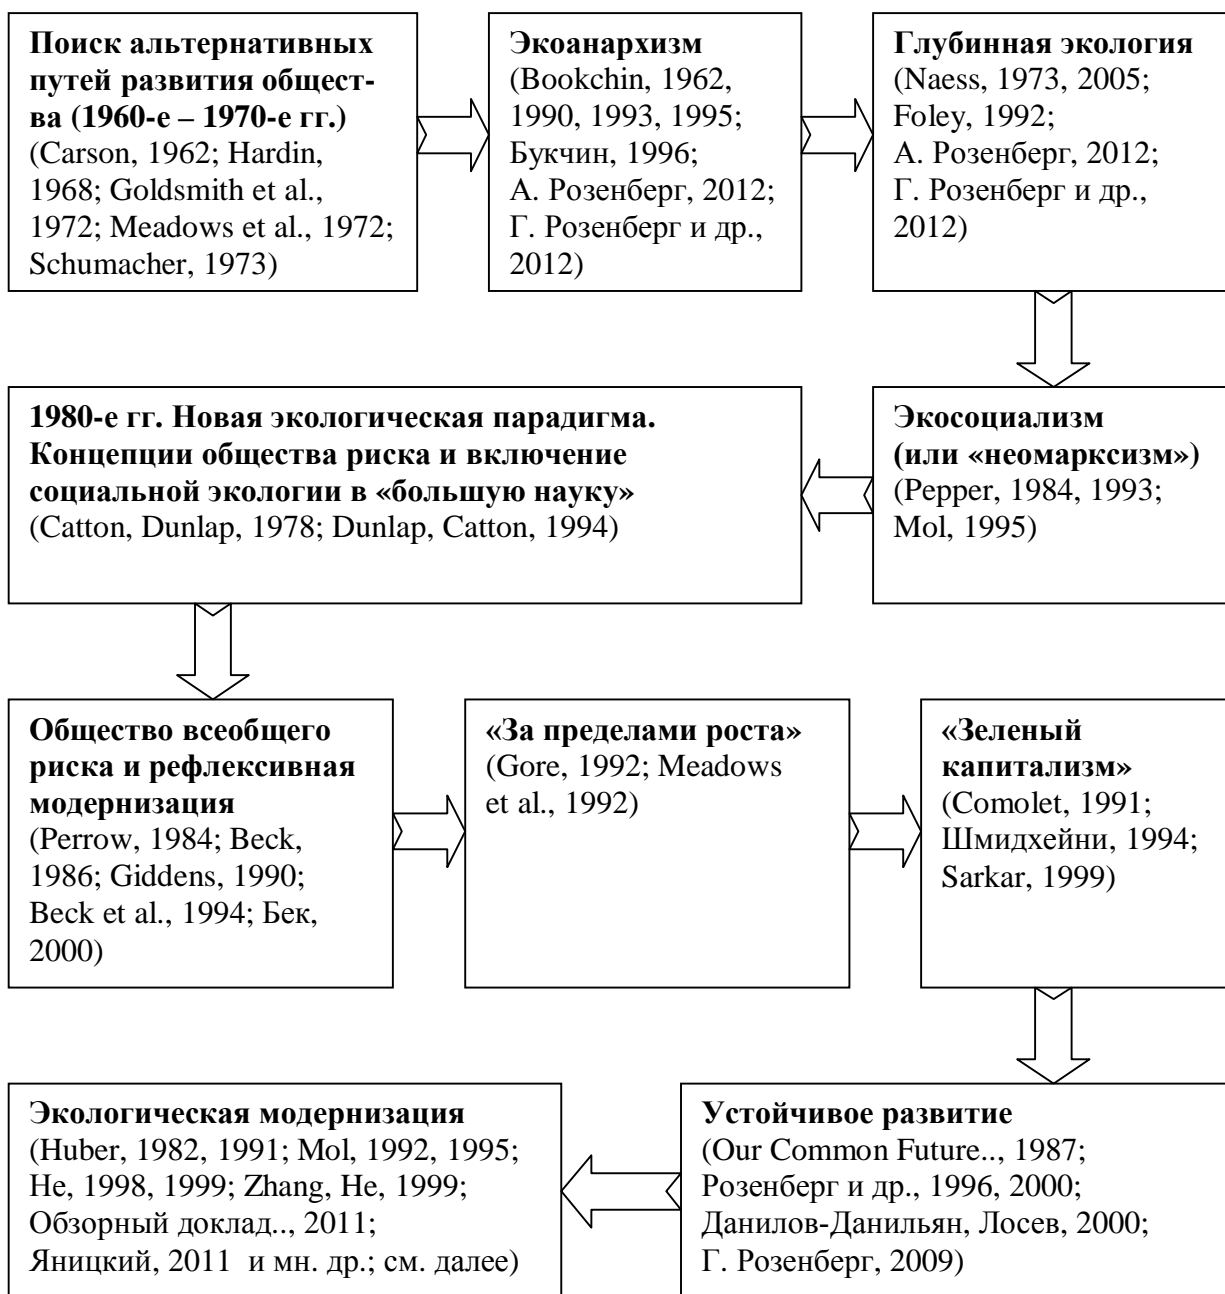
**Поиск альтернативных путей развития общества (1960-е – 1970-е гг.)** (Carson, 1962; Hardin, 1968; Goldsmith et al., 1972; Meadows et al., 1972; Schumacher, 1973)

**Экоанархизм** (Bookchin, 1962, 1990, 1993, 1995; Букчин, 1996; А. Розенберг, 2012; Г. Розенберг и др., 2012)

**Глубинная экология** (Naess, 1973, 2005; Foley, 1992; А. Розенберг, 2012; Г. Розенберг и др., 2012)

**Экосоциализм (или «неомарксизм»)** (Pepper, 1984, 1993; Mol, 1995)

**1980-е гг. Новая экологическая парадигма. Концепции общества риска и включение социальной экологии в «большую науку»** (Catton, Dunlap, 1978; Dunlap, Catton, 1994)

**Общество всеобщего риска и рефлексивная модернизация** (Perrow, 1984; Beck, 1986; Giddens, 1990; Beck et al., 1994; Бек, 2000)

**«За пределами роста»** (Gore, 1992; Meadows et al., 1992)

**«Зеленый капитализм»** (Comolet, 1991; Шмидхейни, 1994; Sarkar, 1999)

**Устойчивое развитие** (Our Common Future.., 1987; Розенберг и др., 1996, 2000; Данилов-Данильян, Лосев, 2000; Г. Розенберг, 2009)

**Экологическая модернизация** (Huber, 1982, 1991; Mol, 1992, 1995; He, 1998, 1999; Zhang, He, 1999; Обзорный доклад.., 2011; Яницкий, 2011 и мн. др.; см. далее)